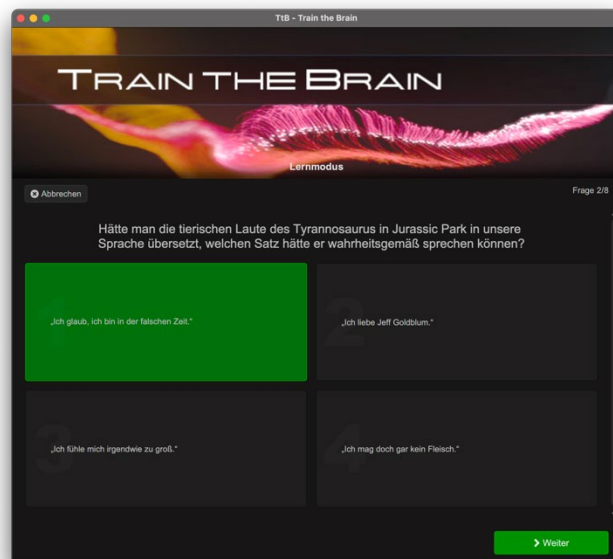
TtB - Train the Brain

TRAIN THE BRAIN

Lernmodus

Abbrechen

Frage 2/8

Hätte man die tierischen Laute des Tyrannosaurus in Jurassic Park in unsere Sprache übersetzt, welchen Satz hätte er wahrheitsgemäß sprechen können?

1
„Ich glaub, ich bin in der falschen Zeit."

2
„Ich liebe Jeff Goldblum."

3
„Ich fühle mich irgendwie zu groß."

4
„Ich mag doch gar kein Fleisch."

Weiter